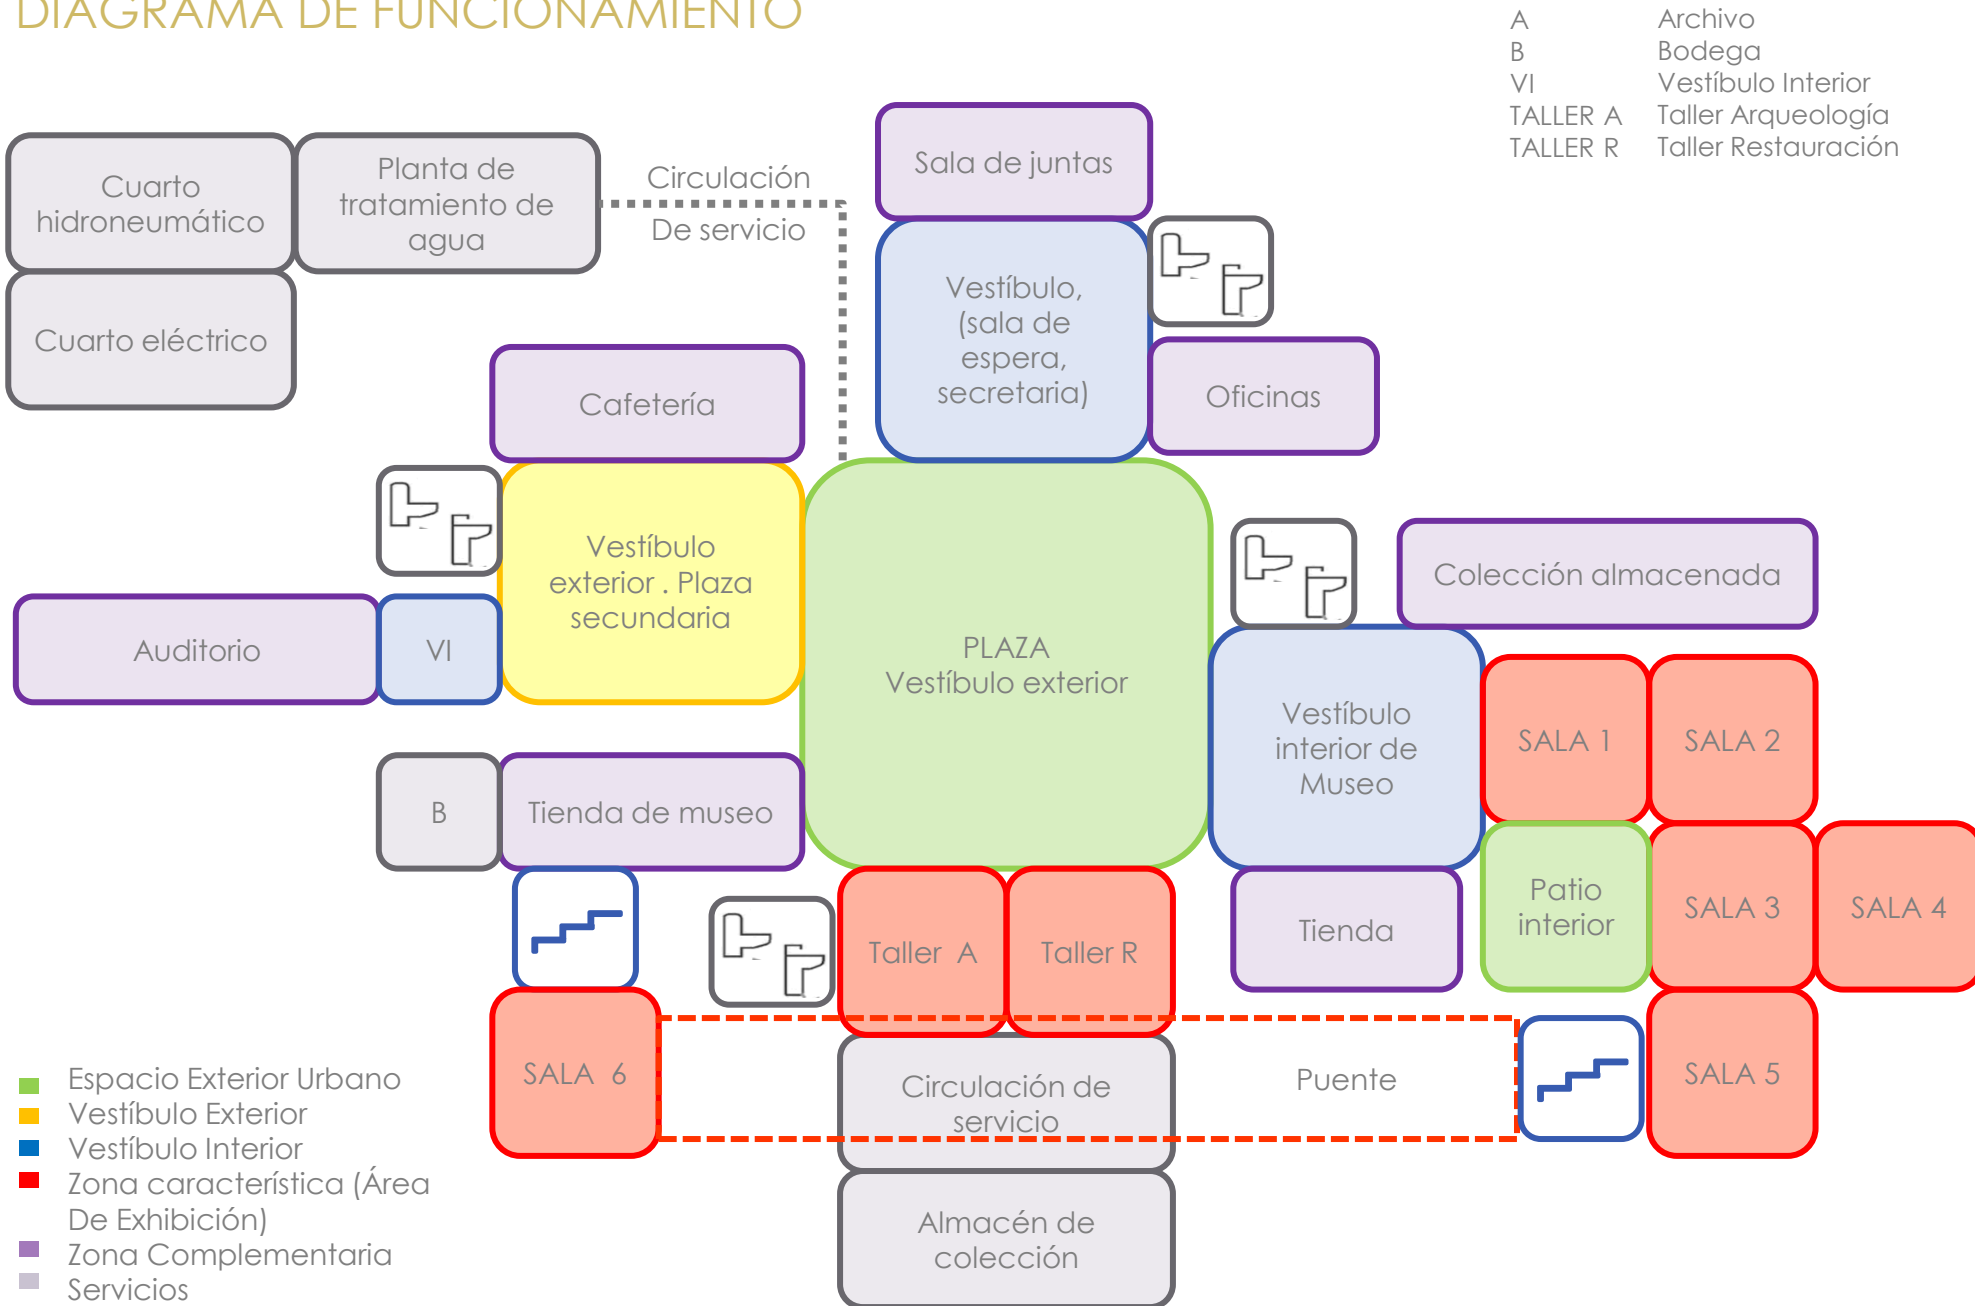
DIAGRAMA DE FUNCIONAMIENTO

| A | Archivo |
|---|---|
| B | Bodega |
| VI | Vestíbulo Interior |
| TALLER A | Taller Arqueología |
| TALLER R | Taller Restauración |

Cuarto hidroneumático

Planta de tratamiento de agua

Circulación De servicio

Sala de juntas

Cuarto eléctrico

Vestíbulo, (sala de espera, secretaria)

Cafetería

Oficinas

Vestíbulo exterior . Plaza secundaria

Colección almacenada

Auditorio

VI

PLAZA Vestíbulo exterior

Vestíbulo interior de Museo

SALA 1

SALA 2

B

Tienda de museo

Patio interior

SALA 3

SALA 4

Taller A

Taller R

Tienda

SALA 6

Circulación de servicio

Puente

SALA 5

Almacén de colección

Espacio Exterior Urbano
Vestíbulo Exterior
Vestíbulo Interior
Zona característica (Área De Exhibición)
Zona Complementaria
Servicios